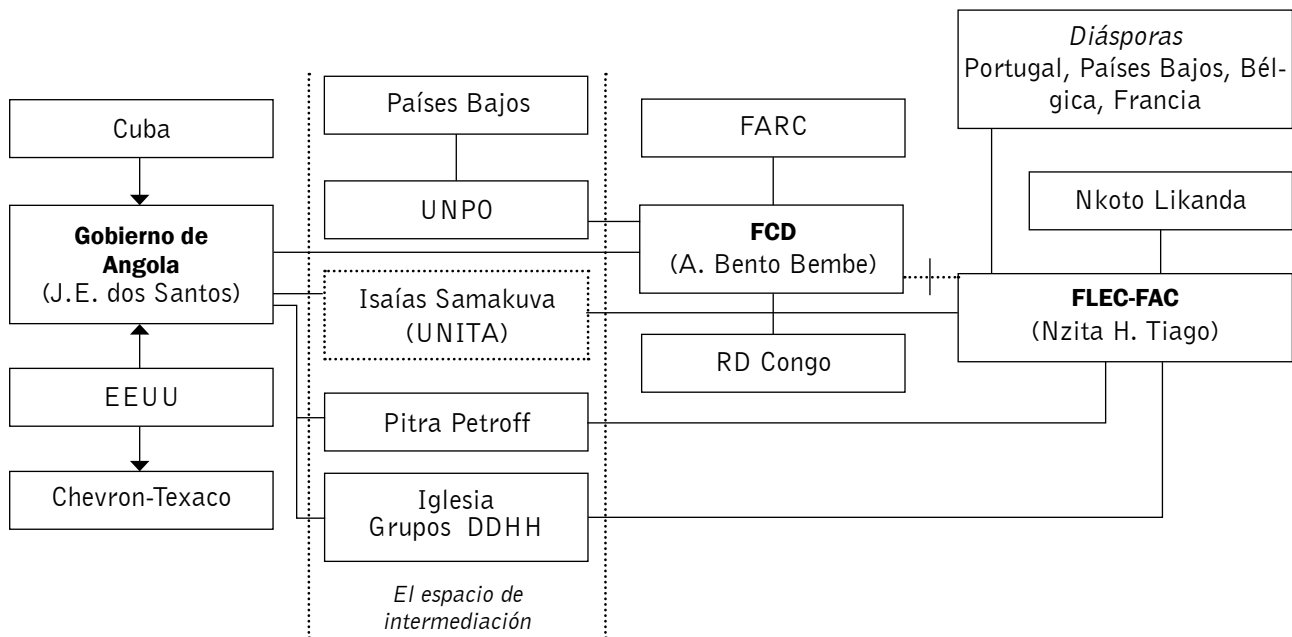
Cuba

**Gobierno de Angola**
(J.E. dos Santos)

EEUU

Chevron-Texaco

Países Bajos

UNPO

Isaías Samakuva
(UNITA)

Pitra Petroff

Iglesia
Grupos DDHH

*El espacio de intermediación*

FARC

**FCD**
(A. Bento Bembe)

RD Congo

*Diásporas*
Portugal, Países Bajos, Bélgica, Francia

Nkoto Likanda

**FLEC-FAC**
(Nzita H. Tiago)